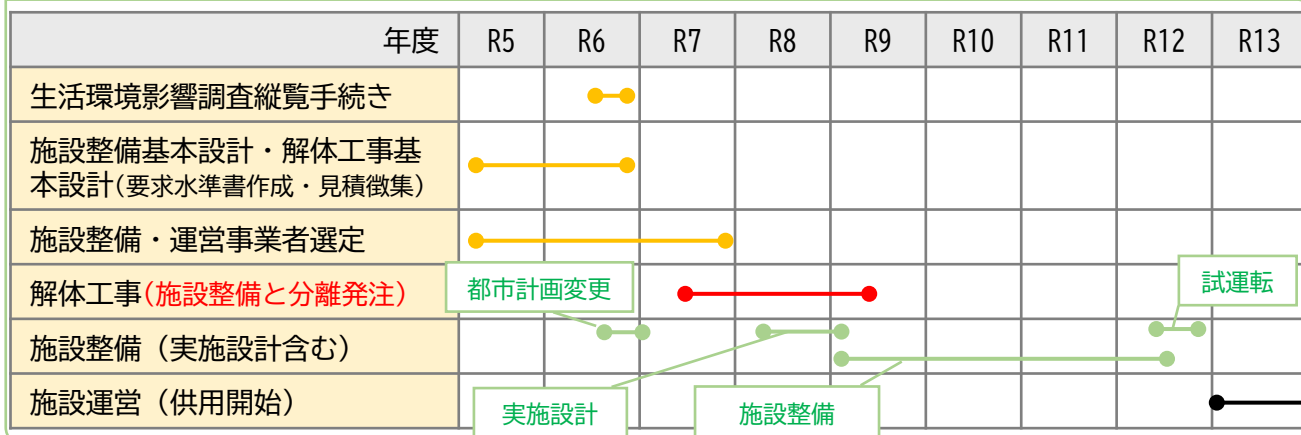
| 年度 | R5 | R6 | R7 | R8 | R9 | R10 | R11 | R12 | R13 |
|---|---|---|---|---|---|---|---|---|---|
| 生活環境影響調査縦覧手続き | | | | | | | | | |
| 施設整備基本設計・解体工事基本設計（要求水準書作成・見積徴集） | | | | | | | | | |
| 施設整備・運営事業者選定 | | | | | | | | | |
| 解体工事（施設整備と分離発注） | | | | | | | | | |
| 施設整備（実施設計含む） | | | | | | | | | |
| 施設運営（供用開始） | | | | | | | | | |

都市計画変更

試運転

実施設計

施設整備